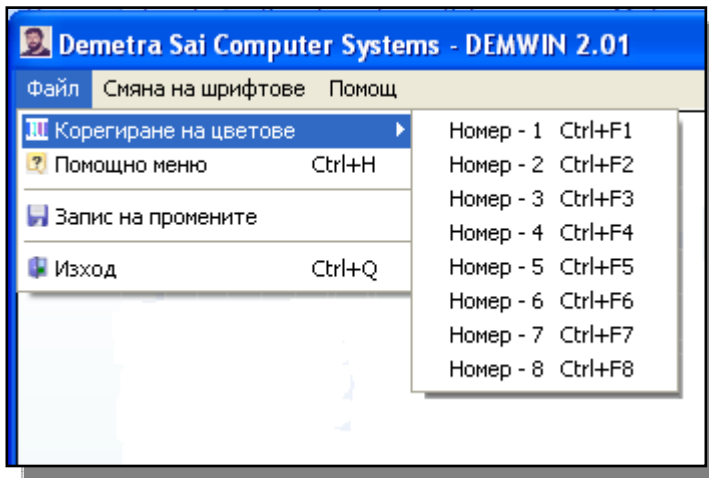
Demetra Sai Computer Systems - DEMWIN 2.01

Файл Смяна на шрифтове Помощ

Корегиране на цветове
Помощно меню Ctrl+H
Запис на промените
Изход Ctrl+Q

Номер - 1 Ctrl+F1
Номер - 2 Ctrl+F2
Номер - 3 Ctrl+F3
Номер - 4 Ctrl+F4
Номер - 5 Ctrl+F5
Номер - 6 Ctrl+F6
Номер - 7 Ctrl+F7
Номер - 8 Ctrl+F8